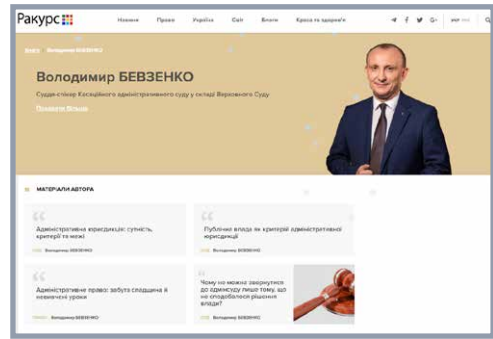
Ракурс

Новини Право Україна Світ Вплив Краса та здоров'я

УКР

Влада › Володимир БЕВЗЕНКО

Володимир БЕВЗЕНКО

Суддя-спікер Касаційного адміністративного суду у складі Верховного Суду

Показати більше

МАТЕРІАЛИ АВТОРА

Адміністративна юрисдикція: сутність, критерії та межі

Володимир БЕВЗЕНКО

Публічна влада як критерій адміністративної юрисдикції

Володимир БЕВЗЕНКО

Адміністративне право: забута спадщина й невивчені уроки

Володимир БЕВЗЕНКО

Чому не можна звернутися до адмінсуду лише тому, що не сподобалося рішення влади?

Володимир БЕВЗЕНКО